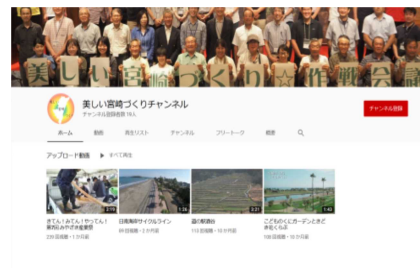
美しい宮崎づくり☆作戦会議

美しい宮崎づくりチャンネル
チャンネル登録者数 16人

チャンネル登録

ホーム　動画　再生リスト　チャンネル　フリートーク　概要

アップロード動画　▶ すべて再生

きてん！みてん！やってん！県民みやざき産業祭
226 回視聴・1 か月前

日南海岸サイクルライン
68 回視聴・2 か月前

道の駅酒谷
23 回視聴・10 か月前

こどものくにガーデンときどきぼくらの
108 回視聴・10 か月前